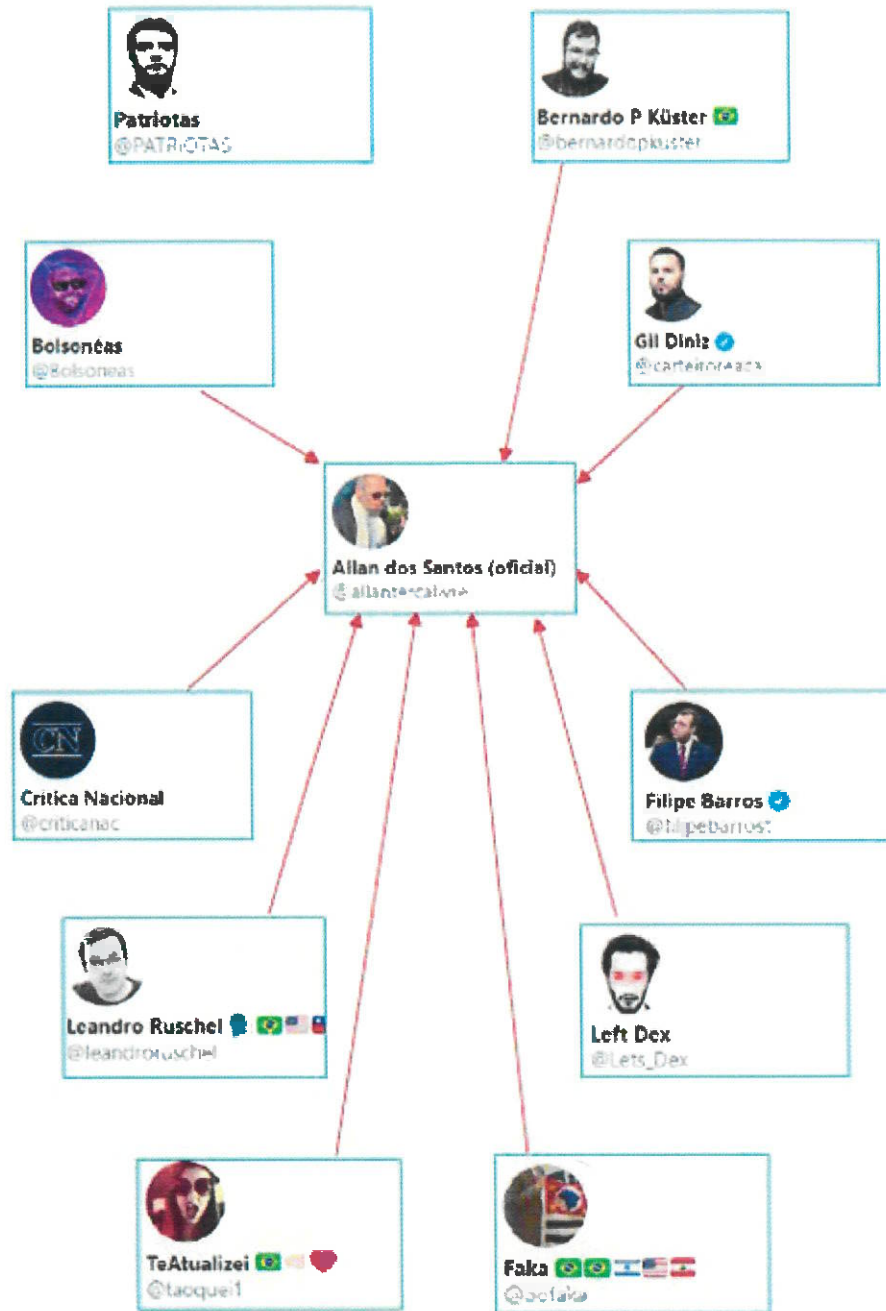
Patriotas
@PATRIOTAS

Bernardo P Küster 🇧🇷
@bernardopkuster

Bolsonéas
@Bolsoneas

Gil Diniz
@carteiroreaca

Allan dos Santos (oficial)
@allantercalivre

Crítica Nacional
@criticanac

Filipe Barros
@filipebarrost

Leandro Ruschel 🇧🇷🇺🇸🇨🇱
@leandroruschel

Left Dex
@Lets_Dex

TeAtualizei 🇧🇷
@taoquei1

Faka 🇧🇷🇧🇷🇮🇱🇺🇸🇱🇧
@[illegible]